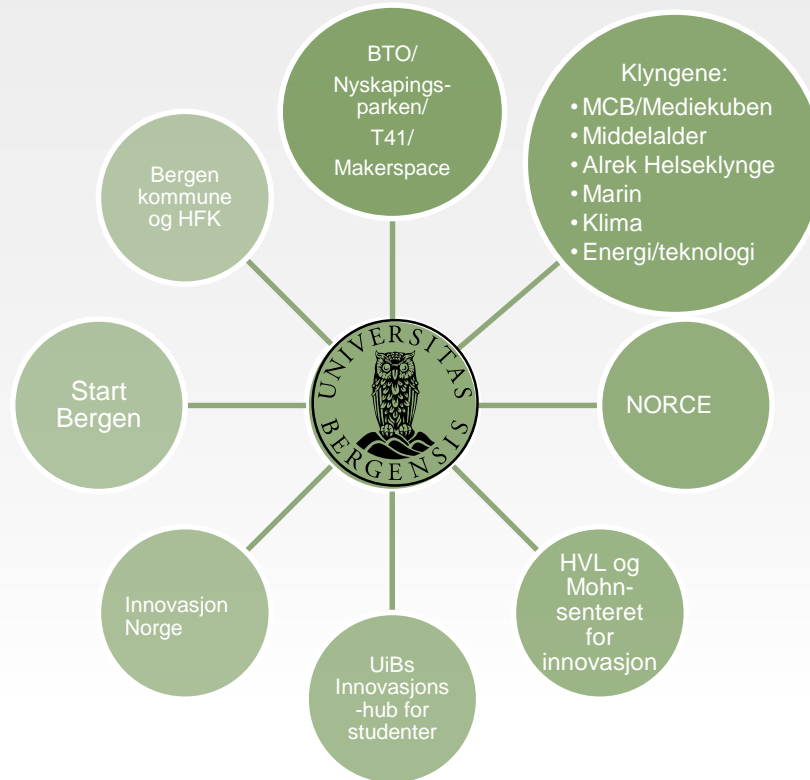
BTO/
Nyskapingsparken/
T41/
Makerspace

Klyngene:
• MCB/Mediekuben
• Middelalder
• Alrek Helseklynge
• Marin
• Klima
• Energi/teknologi

Bergen kommune og HFK

Start Bergen

UNIVERSITAS BERGENSIS

NORCE

HVL og Mohnsenteret for innovasjon

Innovasjon Norge

UiBs Innovasjons-hub for studenter